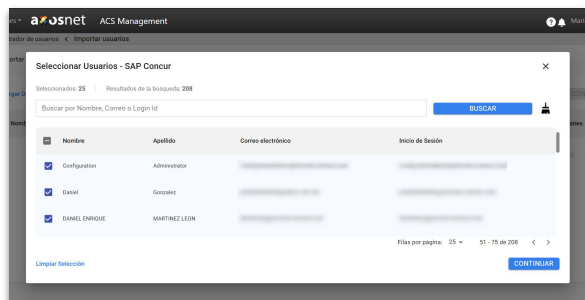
es ▾ axosnet ACS Management

Mari

trador de usuarios < Importar usuarios

ortar

rgar D

Nomb

ones

Seleccionar Usuarios - SAP Concur

×

Seleccionados: 25 | Resultados de la búsqueda: 208

Buscar por Nombre, Correo o Login Id

BUSCAR

| | Nombre | Apellido | Correo electrónico | Inicio de Sesión |
|---|---|---|---|---|
| ☑ | Configuration | Administrator | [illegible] | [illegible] |
| ☑ | Daniel | Gonzalez | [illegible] | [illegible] |
| ☑ | DANIEL ENRIQUE | MARTINEZ LEON | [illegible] | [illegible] |

Filas por página: 25 ▾ 51 - 75 de 208 < >

Limpiar Selección

CONTINUAR